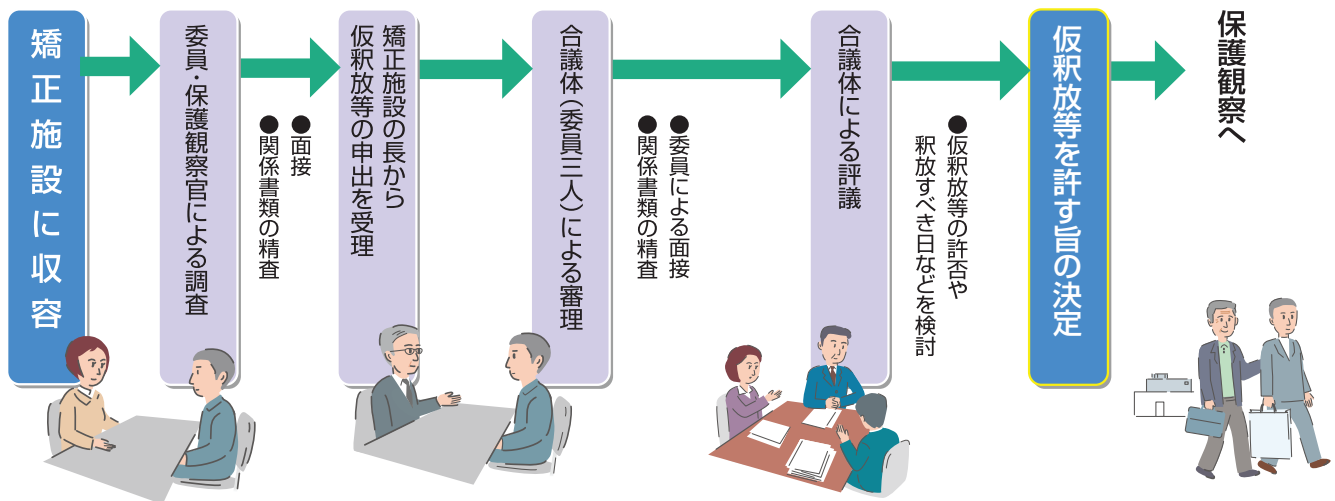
矯正施設に収容

委員・保護観察官による調査

●面接
●関係書類の精査

矯正施設の長から仮釈放等の申出を受理

合議体（委員三人）による審理

●委員による面接
●関係書類の精査

合議体による評議

●仮釈放等の許否や釈放すべき日などを検討

仮釈放等を許す旨の決定

保護観察へ